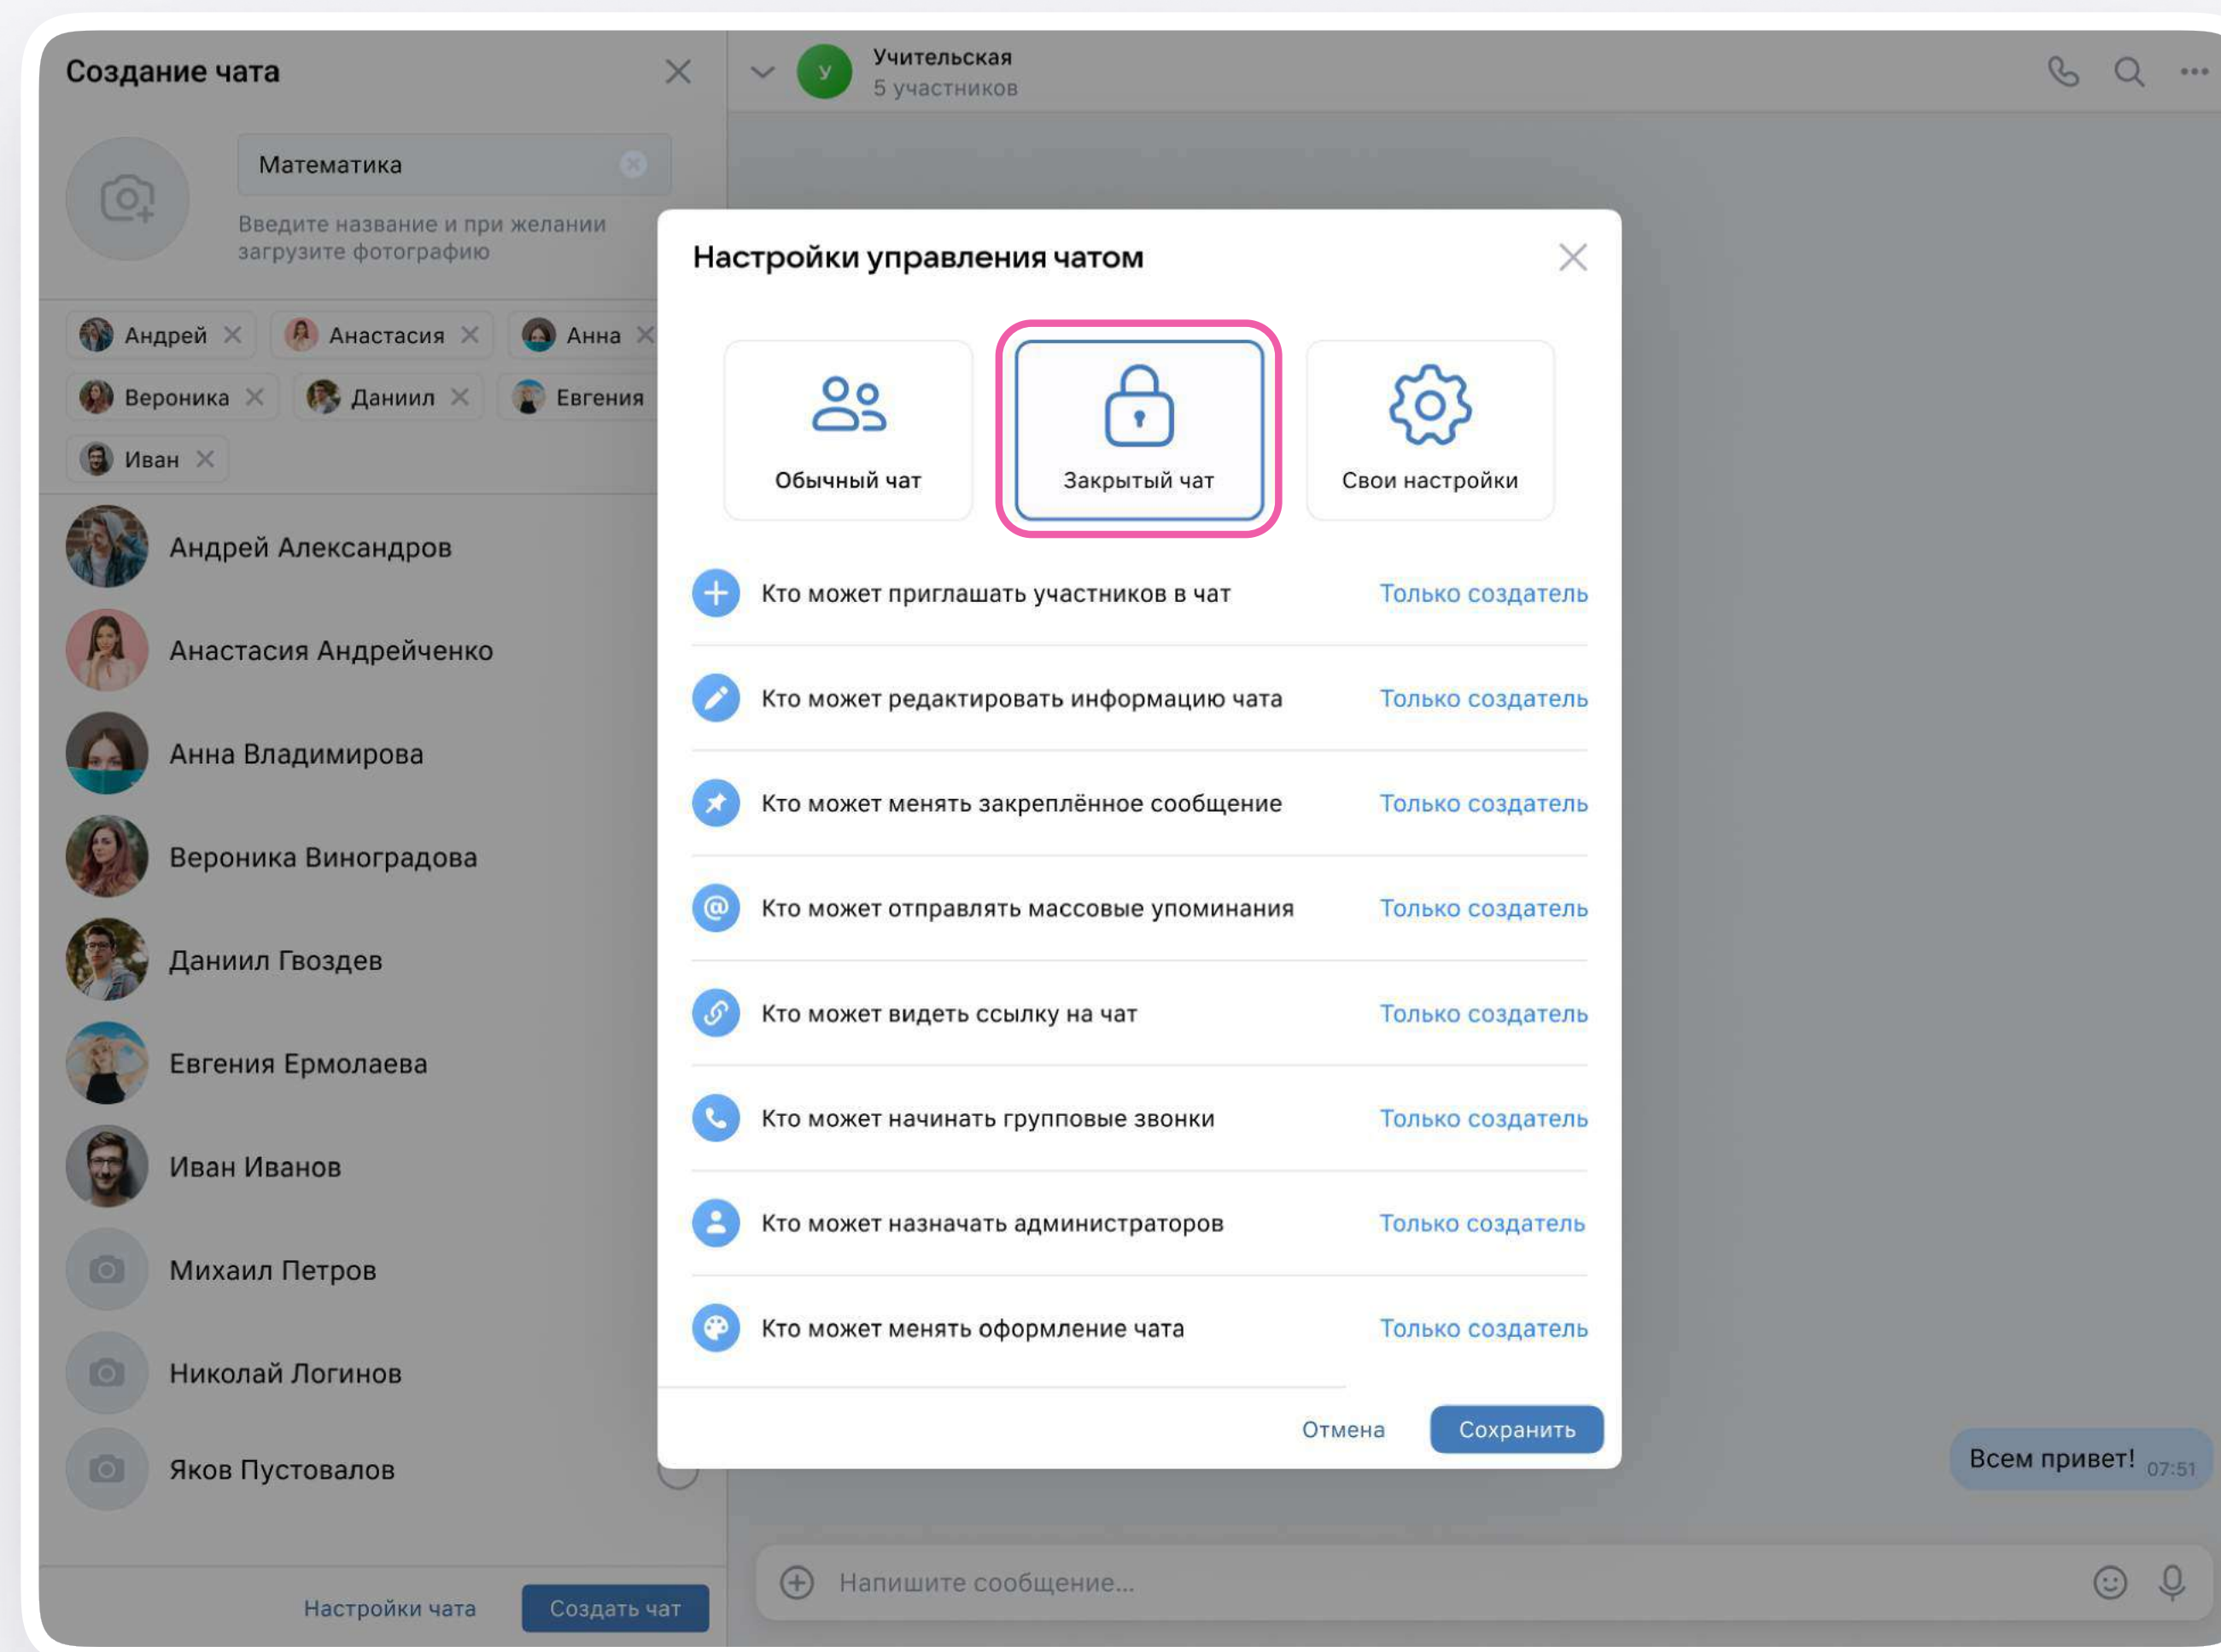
Создание чата

Математика

Введите название и при желании загрузите фотографию

Андрей ✕ Анастасия ✕ Анна ✕
Вероника ✕ Даниил ✕ Евгения
Иван ✕

Андрей Александров
Анастасия Андрейченко
Анна Владимирова
Вероника Виноградова
Даниил Гвоздев
Евгения Ермолаева
Иван Иванов
Михаил Петров
Николай Логинов
Яков Пустовалов

Настройки чата
Создать чат

У
Учительская
5 участников

Настройки управления чатом

Обычный чат
Закрытый чат
Свои настройки

Кто может приглашать участников в чат — Только создатель
Кто может редактировать информацию чата — Только создатель
Кто может менять закреплённое сообщение — Только создатель
Кто может отправлять массовые упоминания — Только создатель
Кто может видеть ссылку на чат — Только создатель
Кто может начинать групповые звонки — Только создатель
Кто может назначать администраторов — Только создатель
Кто может менять оформление чата — Только создатель

Отмена
Сохранить

Всем привет! 07:51

Напишите сообщение...